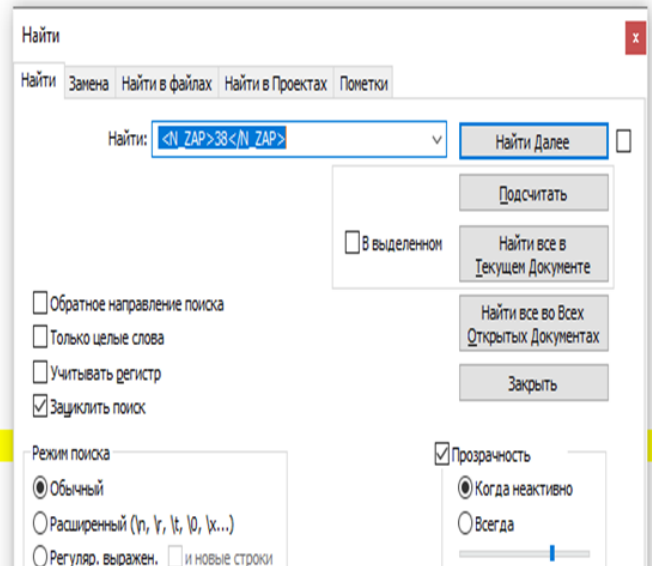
Найти

x

Найти | Замена | Найти в файлах | Найти в Проектах | Пометки

Найти: <N_ZAP>38</N_ZAP>

Найти Далее

Подсчитать

В выделенном

Найти все в Текущем Документе

Найти все во Всех Открытых Документах

Закрыть

Обратное направление поиска

Только целые слова

Учитывать регистр

Зациклить поиск

Режим поиска

Обычный

Расширенный (\n, \r, \t, \0, \x...)

Регуляр. выражен.

и новые строки

Прозрачность

Когда неактивно

Всегда